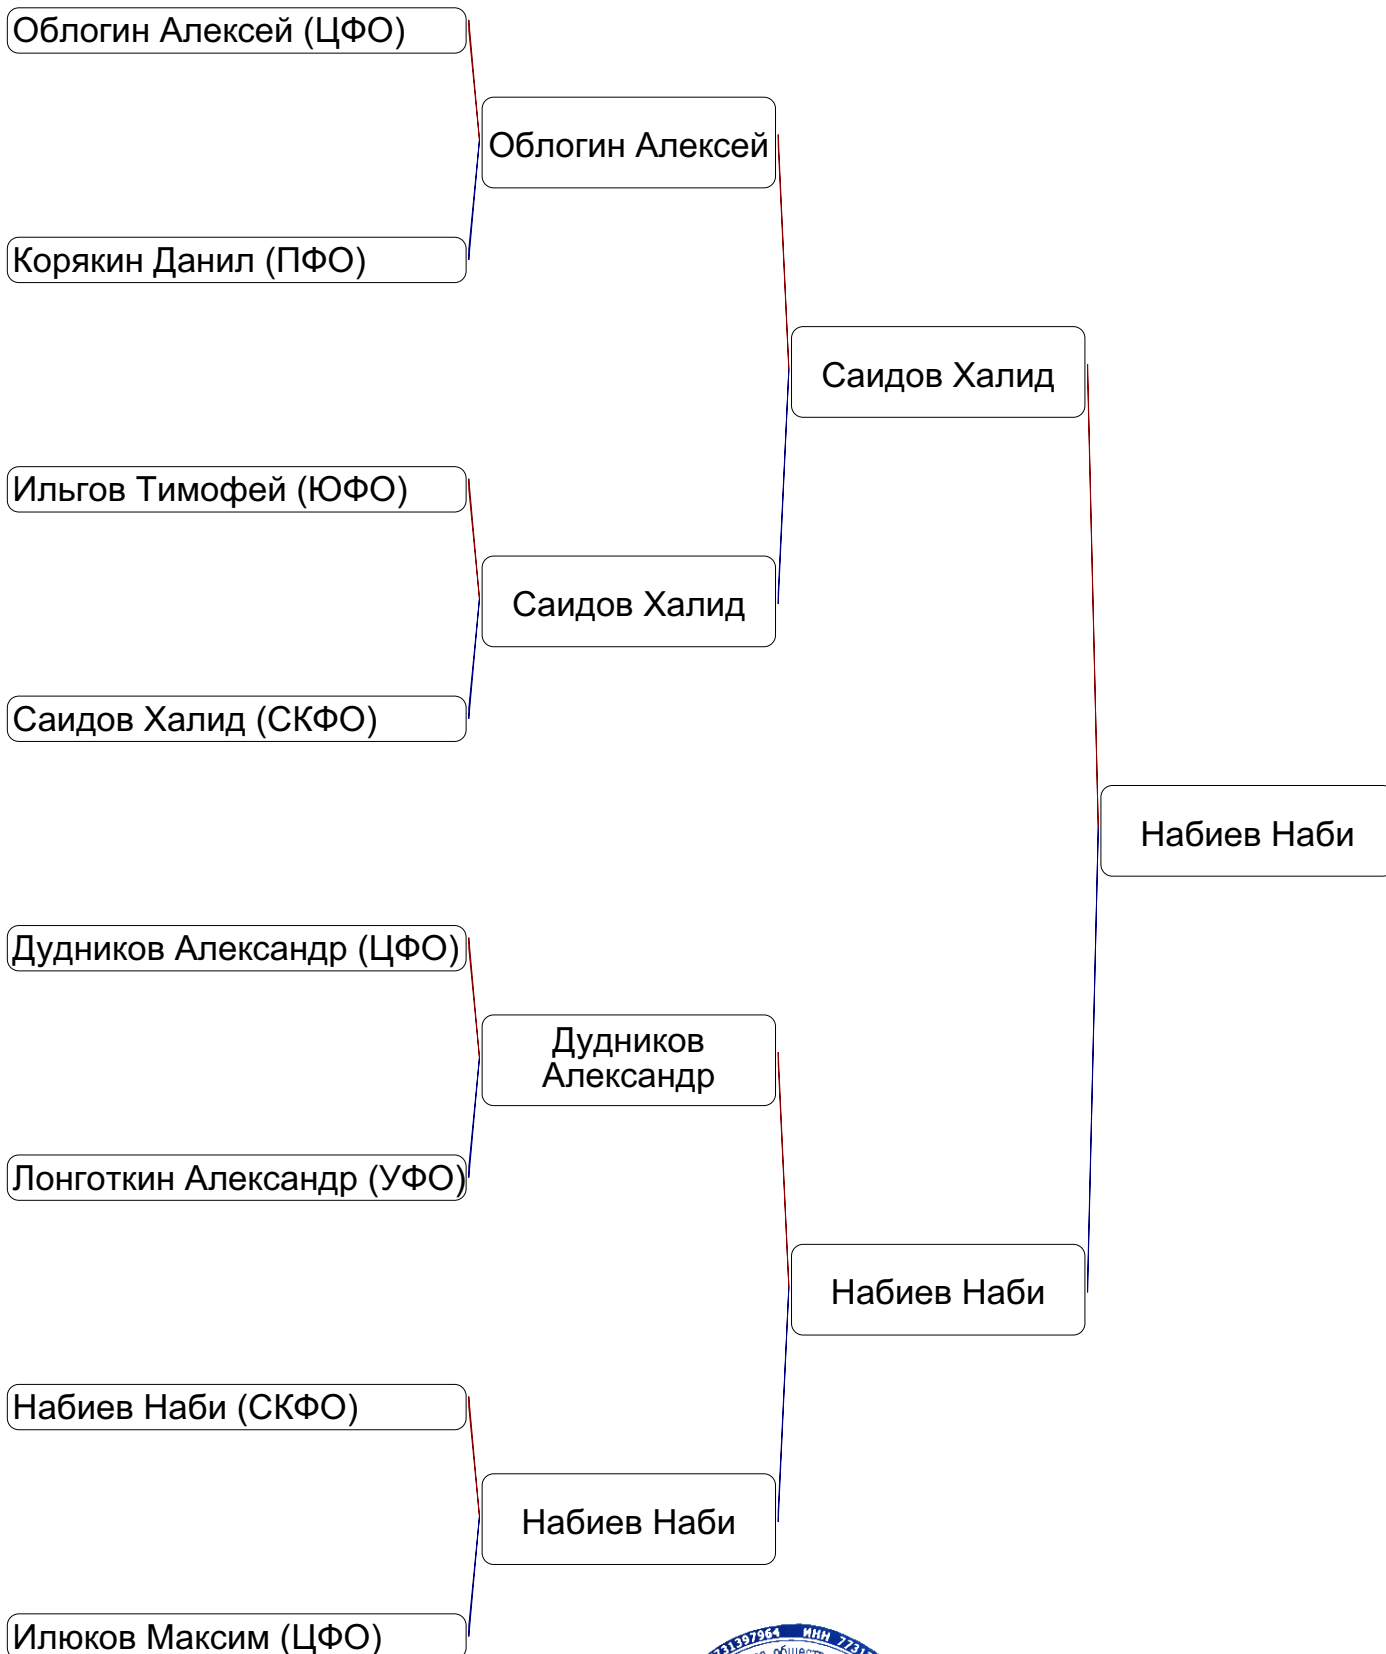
Ологин Алексей (ЦФО)

Облогин Алексей

Корякин Данил (ПФО)

Саидов Халид

Ильгов Тимофей (ЮФО)

Саидов Халид

Саидов Халид (СКФО)

Набиев Наби

Дудников Александр (ЦФО)

Дудников Александр

Лонготкин Александр (УФО)

Набиев Наби

Набиев Наби (СКФО)

Набиев Наби

Илюков Максим (ЦФО)

1397964 ИНН 7731 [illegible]